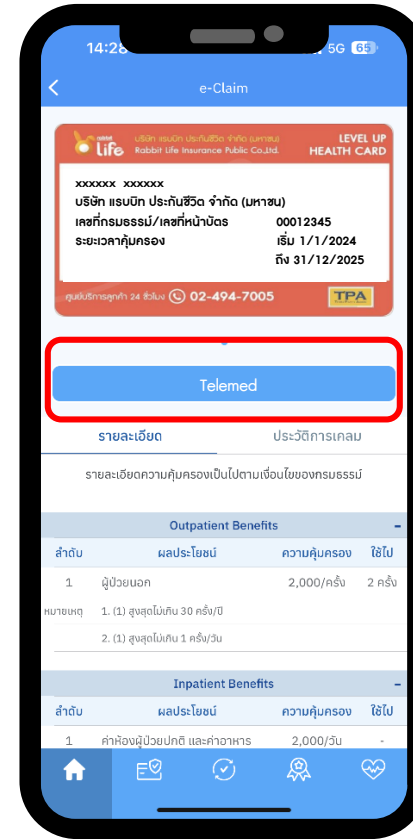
14:2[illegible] 5G 65

e-Claim

rabbit Life บริษัท แรบบิท ประกันชีวิต จำกัด (มหาชน) Rabbit Life Insurance Public Co.,Ltd.

LEVEL UP HEALTH CARD

xxxxxx xxxxxx
บริษัท แรบบิท ประกันชีวิต จำกัด (มหาชน)

| เลขที่กรมธรรม์/เลขที่หน้าบัตร | 00012345 |
|---|---|
| ระยะเวลาคุ้มครอง | เริ่ม 1/1/2024 |
| | ถึง 31/12/2025 |

ศูนย์บริการลูกค้า 24 ชั่วโมง 02-494-7005 TPA

Telemed

รายละเอียด ประวัติการเคลม

รายละเอียดความคุ้มครองเป็นไปตามเงื่อนไขของกรมธรรม์

Outpatient Benefits -

| ลำดับ | ผลประโยชน์ | ความคุ้มครอง | ใช้ไป |
|---|---|---|---|
| 1 | ผู้ป่วยนอก | 2,000/ครั้ง | 2 ครั้ง |
| หมายเหตุ | 1. (1) สูงสุดไม่เกิน 30 ครั้ง/ปี | | |
| | 2. (1) สูงสุดไม่เกิน 1 ครั้ง/วัน | | |

Inpatient Benefits -

| ลำดับ | ผลประโยชน์ | ความคุ้มครอง | ใช้ไป |
|---|---|---|---|
| 1 | ค่าห้องผู้ป่วยปกติ และค่าอาหาร | 2,000/วัน | - |